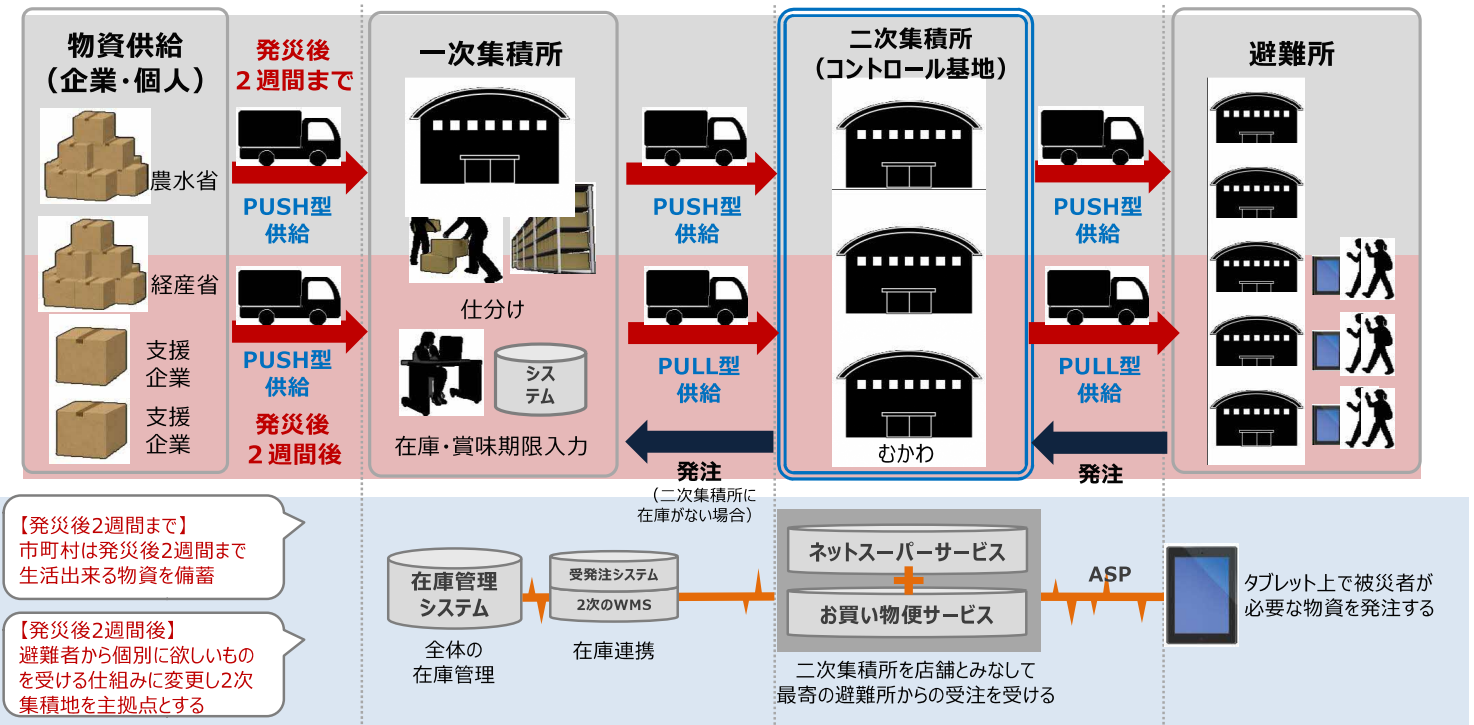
物資供給
（企業・個人）

農水省

経産省

支援企業

支援企業

発災後
２週間まで

PUSH型
供給

PUSH型
供給

発災後
２週間後

一次集積所

仕分け

システム

在庫・賞味期限入力

PUSH型
供給

PULL型
供給

発注
（二次集積所に在庫がない場合）

二次集積所
（コントロール基地）

むかわ

PUSH型
供給

PULL型
供給

発注

避難所

【発災後2週間まで】
市町村は発災後2週間まで生活出来る物資を備蓄

【発災後2週間後】
避難者から個別に欲しいものを受ける仕組みに変更し2次集積地を主拠点とする

在庫管理
システム

全体の
在庫管理

受発注システム
2次のWMS

在庫連携

ネットスーパーサービス
お買い物便サービス

二次集積所を店舗とみなして
最寄の避難所からの受注を受ける

ASP

タブレット上で被災者が
必要な物資を発注する